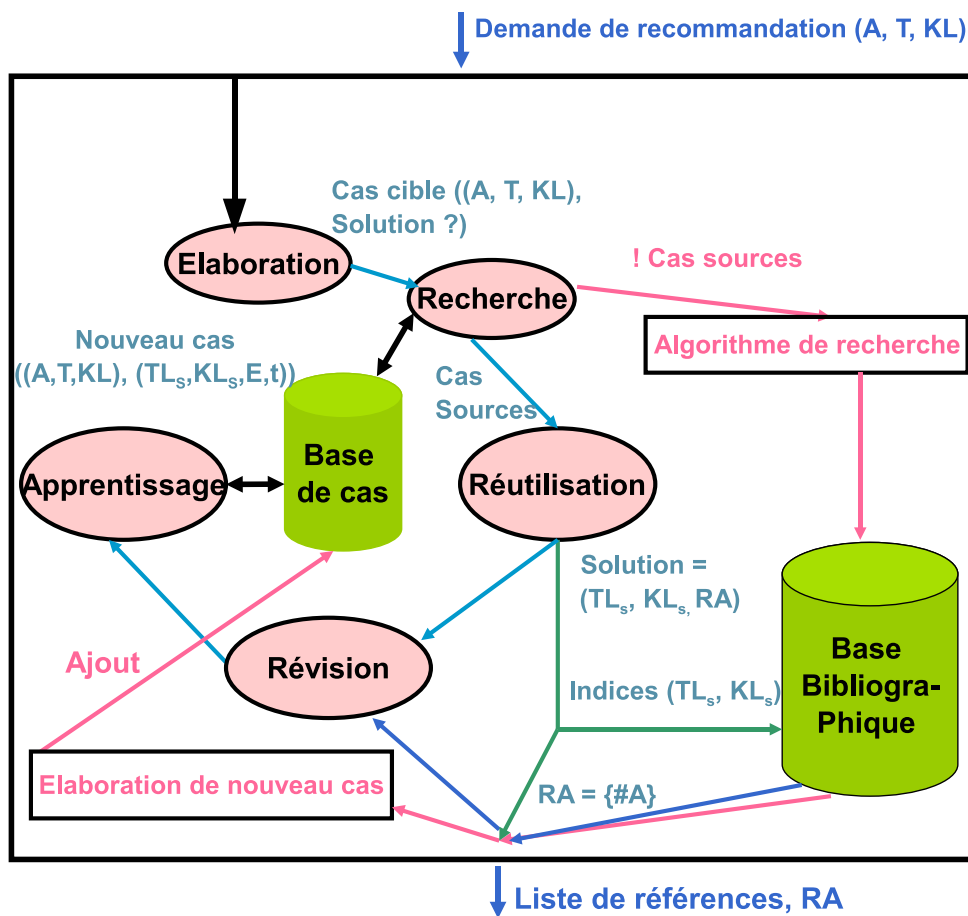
Demande de recommandation (A, T, KL)

Cas cible ((A, T, KL), Solution ?)

Elaboration

Recherche

! Cas sources

Algorithme de recherche

Nouveau cas ((A,T,KL), (TL$_S$,KL$_S$,E,t))

Cas Sources

Base de cas

Apprentissage

Réutilisation

Solution = (TL$_s$, KL$_s$, RA)

Ajout

Révision

Indices (TL$_s$, KL$_s$)

Base Bibliogra-Phique

Elaboration de nouveau cas

RA = {#A}

Liste de références, RA